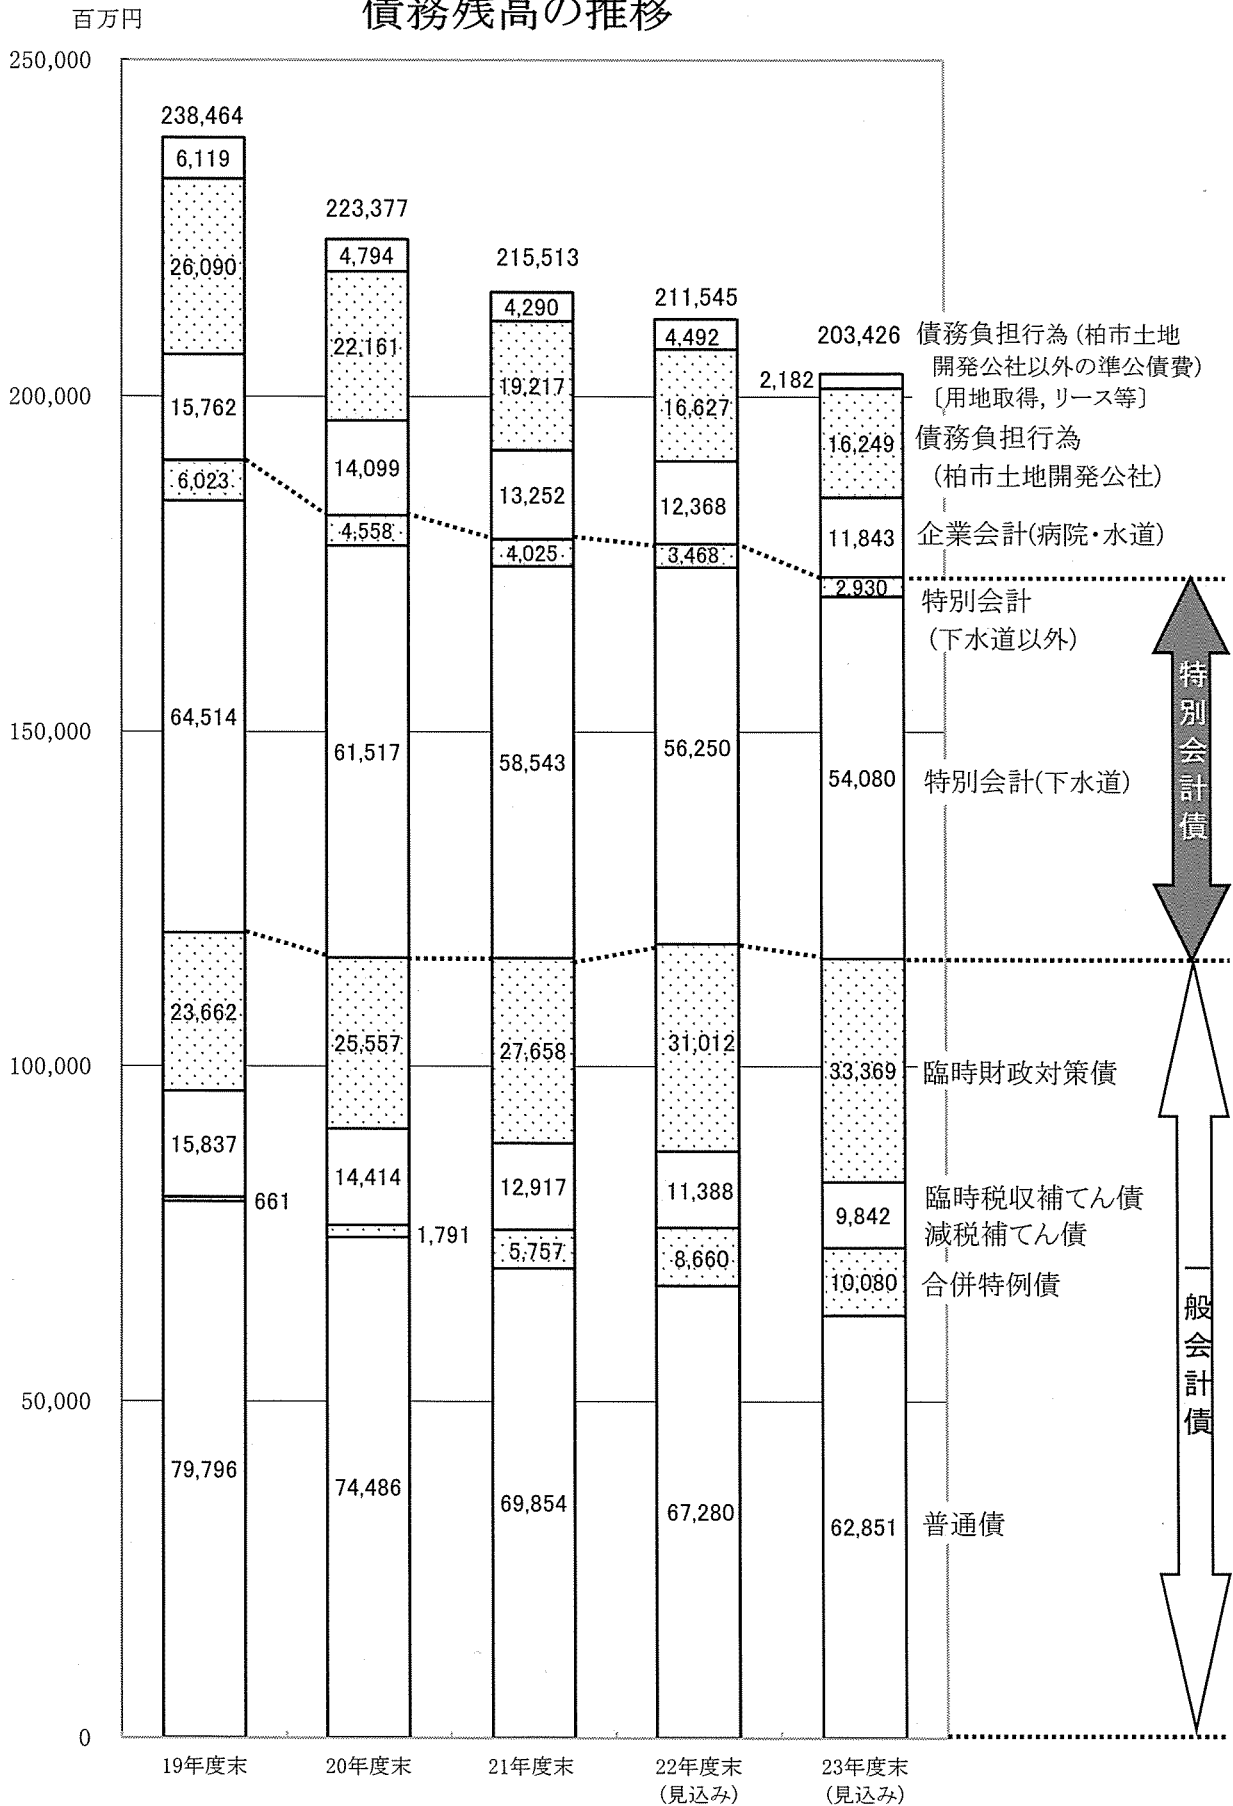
百万円

債務残高の推移

250,000
200,000
150,000
100,000
50,000
0

238,464
6,119
26,090
15,762
6,023
64,514
23,662
15,837
661
79,796

223,377
4,794
22,161
14,099
4,558
61,517
25,557
14,414
1,791
74,486

215,513
4,290
19,217
13,252
4,025
58,543
27,658
12,917
5,757
69,854

211,545
4,492
16,627
12,368
3,468
56,250
31,012
11,388
8,660
67,280

203,426
2,182
16,249
11,843
2,930
54,080
33,369
9,842
10,080
62,851

債務負担行為（柏市土地開発公社以外の準公債費）〔用地取得，リース等〕
債務負担行為（柏市土地開発公社）
企業会計(病院・水道)
特別会計（下水道以外）
特別会計(下水道)
臨時財政対策債
臨時税収補てん債
減税補てん債
合併特例債
普通債

特別会計債
一般会計債

19年度末
20年度末
21年度末
22年度末（見込み）
23年度末（見込み）